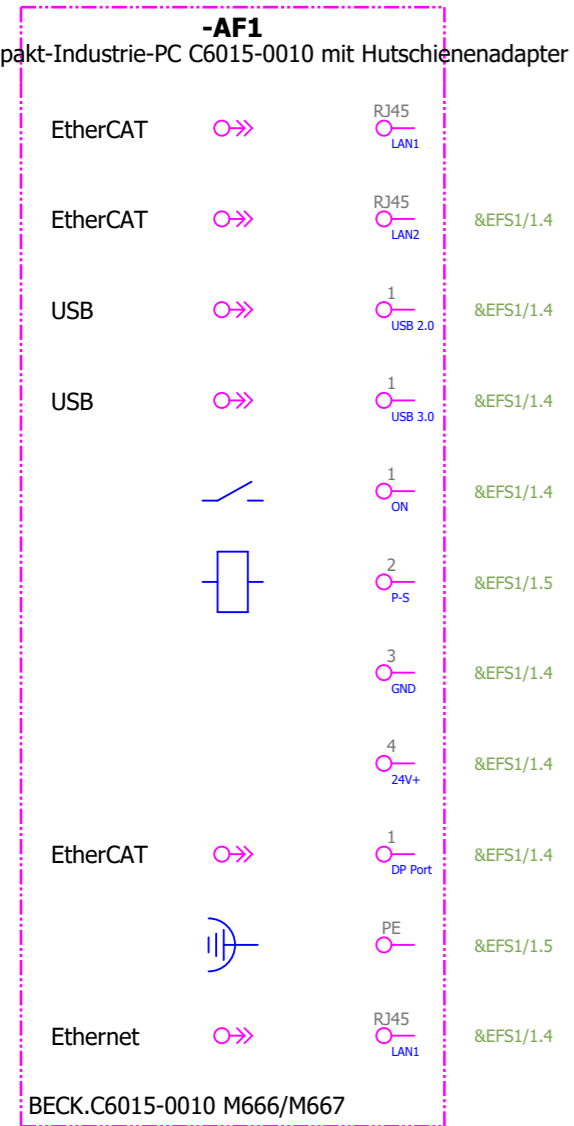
-AF1
pakt-Industrie-PC C6015-0010 mit Hutschienenadapter

EtherCAT
RJ45
LAN1

EtherCAT
RJ45
LAN2
&EFS1/1.4

USB
1
USB 2.0
&EFS1/1.4

USB
1
USB 3.0
&EFS1/1.4

1
ON
&EFS1/1.4

2
P-S
&EFS1/1.5

3
GND
&EFS1/1.4

4
24V+
&EFS1/1.4

EtherCAT
1
DP Port
&EFS1/1.4

PE
&EFS1/1.5

Ethernet
RJ45
LAN1
&EFS1/1.4

BECK.C6015-0010 M666/M667